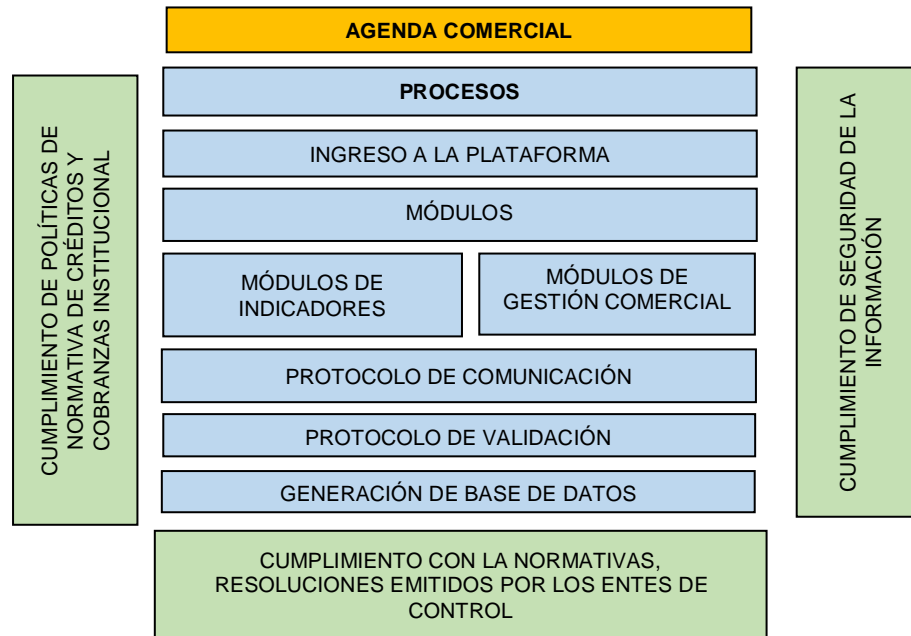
AGENDA COMERCIAL

CUMPLIMIENTO DE POLÍTICAS DE NORMATIVA DE CRÉDITOS Y COBRANZAS INSTITUCIONAL

PROCESOS

INGRESO A LA PLATAFORMA

MÓDULOS

MÓDULOS DE INDICADORES

MÓDULOS DE GESTIÓN COMERCIAL

PROTOCOLO DE COMUNICACIÓN

PROTOCOLO DE VALIDACIÓN

GENERACIÓN DE BASE DE DATOS

CUMPLIMIENTO DE SEGURIDAD DE LA INFORMACIÓN

CUMPLIMIENTO CON LA NORMATIVAS, RESOLUCIONES EMITIDOS POR LOS ENTES DE CONTROL